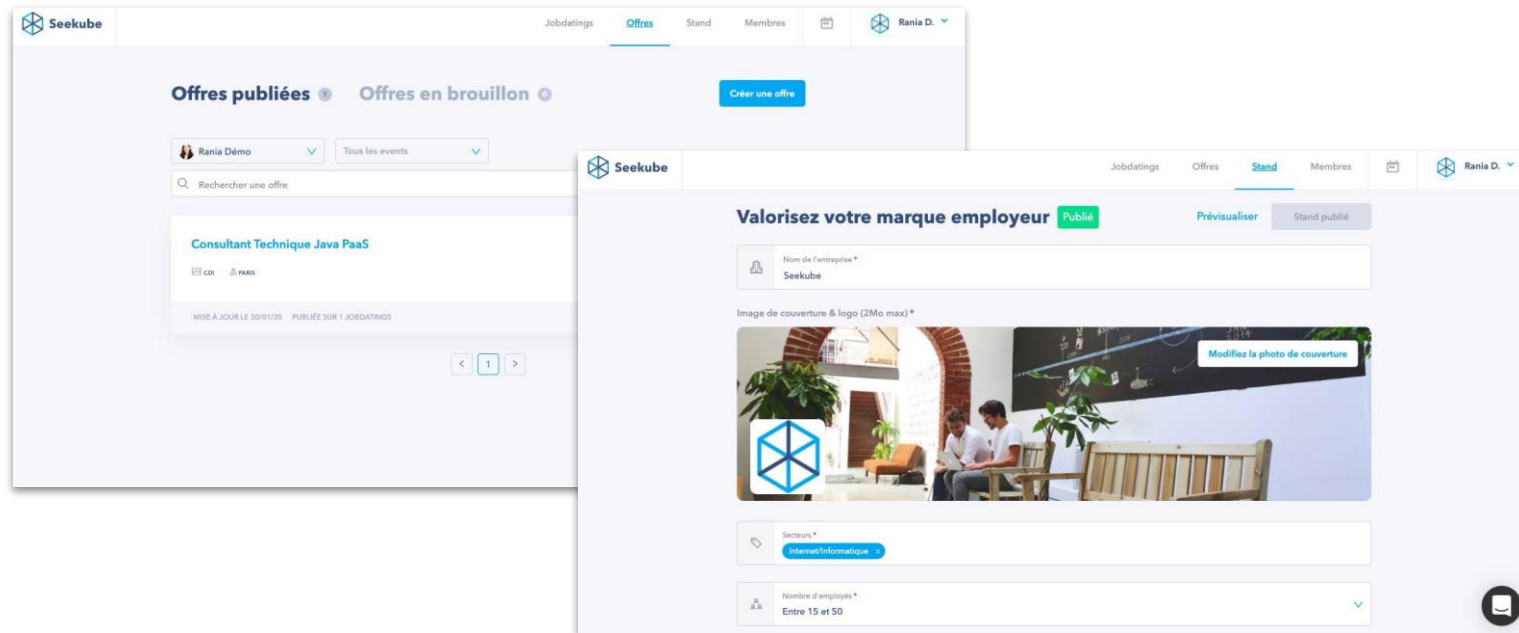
Seekube

Jobdatings Offres Stand Membres Rania D.

Offres publiées 1 Offres en brouillon 0

Créer une offre

Rania Démo

Tous les events

Rechercher une offre

Consultant Technique Java PaaS

CDI PARIS

MISE À JOUR LE 30/01/20 PUBLIÉE SUR 1 JOBDATINGS

< 1 >

Seekube

Jobdatings Offres Stand Membres Rania D.

Valorisez votre marque employeur Publié

Prévisualiser

Stand publié

Nom de l'entreprise *
Seekube

Image de couverture & logo (2Mo max) *

Modifiez la photo de couverture

Secteurs *
Internet/Informatique ×

Nombre d'employés *
Entre 15 et 50